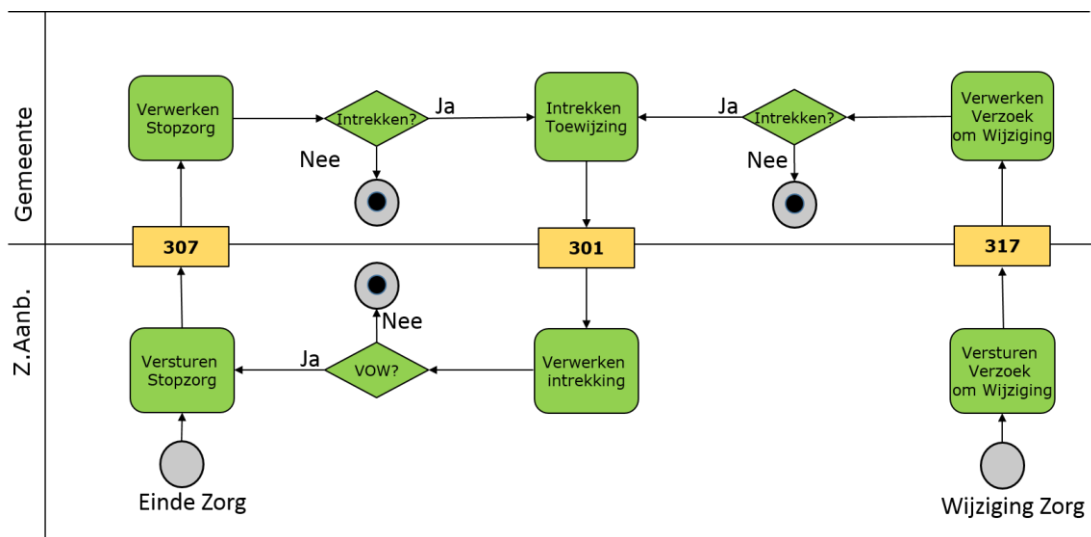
Gemeente

Verwerken Stopzorg

Intrekken?

Ja

Nee

Intrekken Toewijzing

Ja

Intrekken?

Nee

Verwerken Verzoek om Wijziging

307

301

317

Z.Aanb.

Nee

Versturen Stopzorg

Ja

VOW?

Verwerken intrekking

Versturen Verzoek om Wijziging

Einde Zorg

Wijziging Zorg